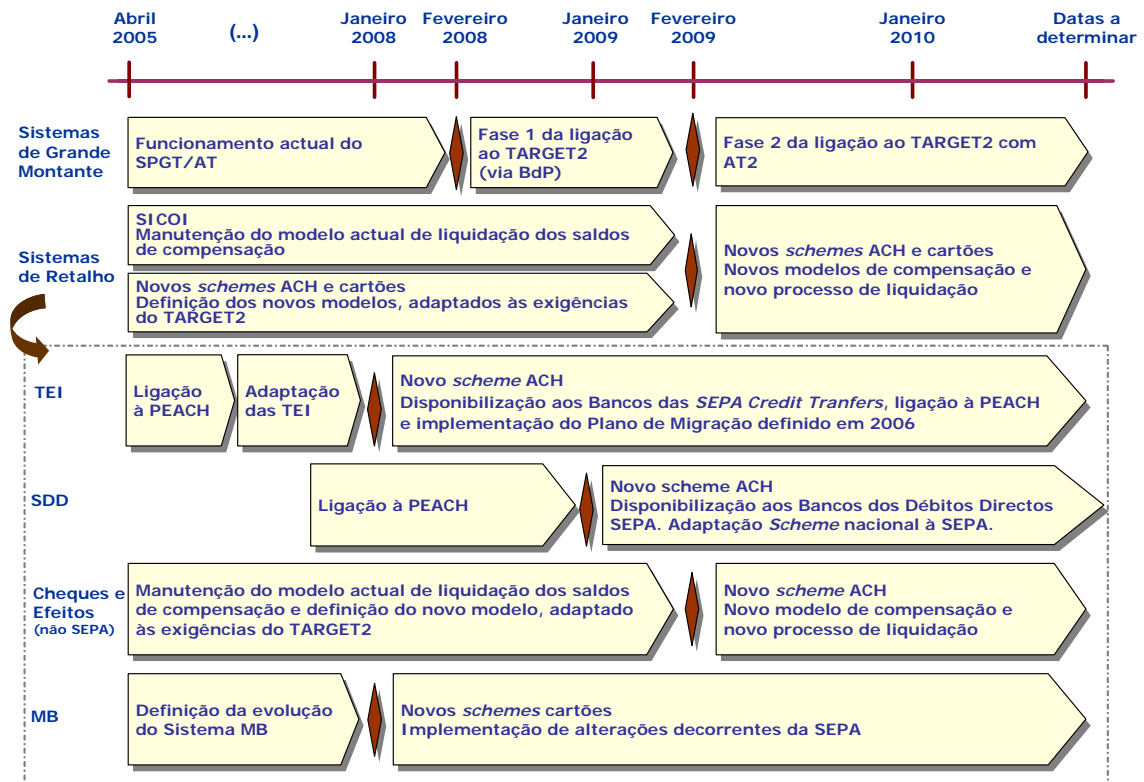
Abril 2005

(...)

Janeiro 2008

Fevereiro 2008

Janeiro 2009

Fevereiro 2009

Janeiro 2010

Datas a determinar

Sistemas de Grande Montante

Funcionamento actual do SPGT/AT

Fase 1 da ligação ao TARGET2 (via BdP)

Fase 2 da ligação ao TARGET2 com AT2

Sistemas de Retalho

SICOI
Manutenção do modelo actual de liquidação dos saldos de compensação

Novos *schemes* ACH e cartões
Definição dos novos modelos, adaptados às exigências do TARGET2

Novos *schemes* ACH e cartões
Novos modelos de compensação e novo processo de liquidação

TEI

Ligação à PEACH

Adaptação das TEI

Novo *scheme* ACH
Disponibilização aos Bancos das *SEPA Credit Tranfers*, ligação à PEACH e implementação do Plano de Migração definido em 2006

SDD

Ligação à PEACH

Novo scheme ACH
Disponibilização aos Bancos dos Débitos Directos SEPA. Adaptação *Scheme* nacional à SEPA.

Cheques e Efeitos (não SEPA)

Manutenção do modelo actual de liquidação dos saldos de compensação e definição do novo modelo, adaptado às exigências do TARGET2

Novo *scheme* ACH
Novo modelo de compensação e novo processo de liquidação

MB

Definição da evolução do Sistema MB

Novos *schemes* cartões
Implementação de alterações decorrentes da SEPA